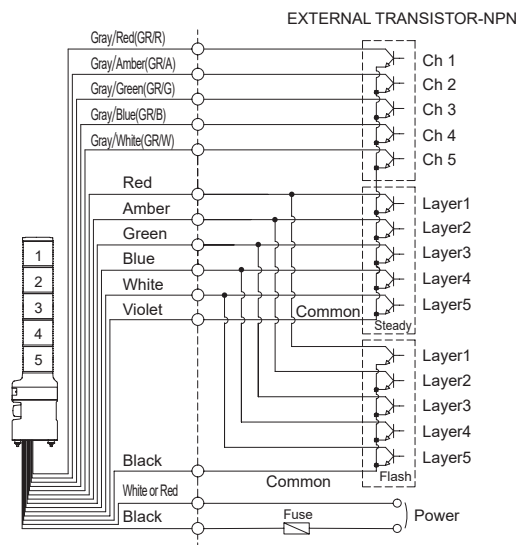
EXTERNAL TRANSISTOR-NPN

Gray/Red(GR/R)
Gray/Amber(GR/A)
Gray/Green(GR/G)
Gray/Blue(GR/B)
Gray/White(GR/W)

Ch 1
Ch 2
Ch 3
Ch 4
Ch 5

Red
Amber
Green
Blue
White
Violet

Common

Layer1
Layer2
Layer3
Layer4
Layer5
Steady

1
2
3
4
5

Layer1
Layer2
Layer3
Layer4
Layer5

Black
Common
Flash

White or Red
Black
Fuse
Power